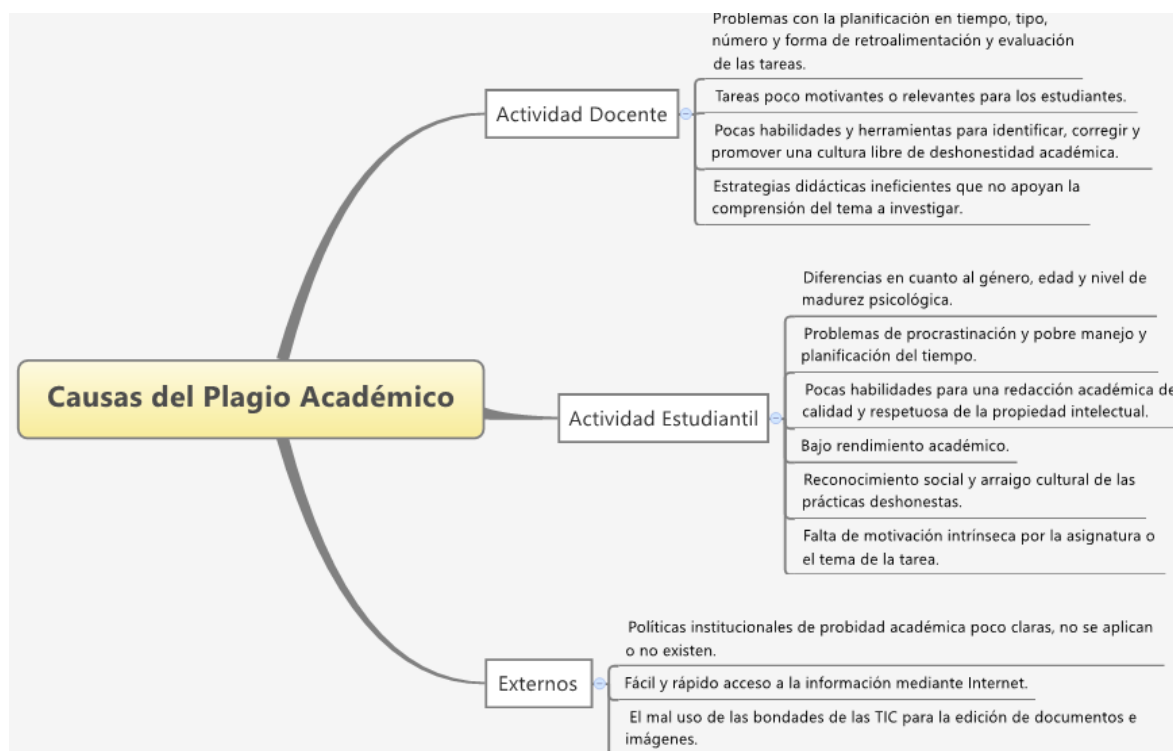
Causas del Plagio Académico

Actividad Docente

Problemas con la planificación en tiempo, tipo, número y forma de retroalimentación y evaluación de las tareas.

Tareas poco motivantes o relevantes para los estudiantes.

Pocas habilidades y herramientas para identificar, corregir y promover una cultura libre de deshonestidad académica.

Estrategias didácticas ineficientes que no apoyan la comprensión del tema a investigar.

Actividad Estudiantil

Diferencias en cuanto al género, edad y nivel de madurez psicológica.

Problemas de procrastinación y pobre manejo y planificación del tiempo.

Pocas habilidades para una redacción académica de calidad y respetuosa de la propiedad intelectual.

Bajo rendimiento académico.

Reconocimiento social y arraigo cultural de las prácticas deshonestas.

Falta de motivación intrínseca por la asignatura o el tema de la tarea.

Externos

Políticas institucionales de probidad académica poco claras, no se aplican o no existen.

Fácil y rápido acceso a la información mediante Internet.

El mal uso de las bondades de las TIC para la edición de documentos e imágenes.